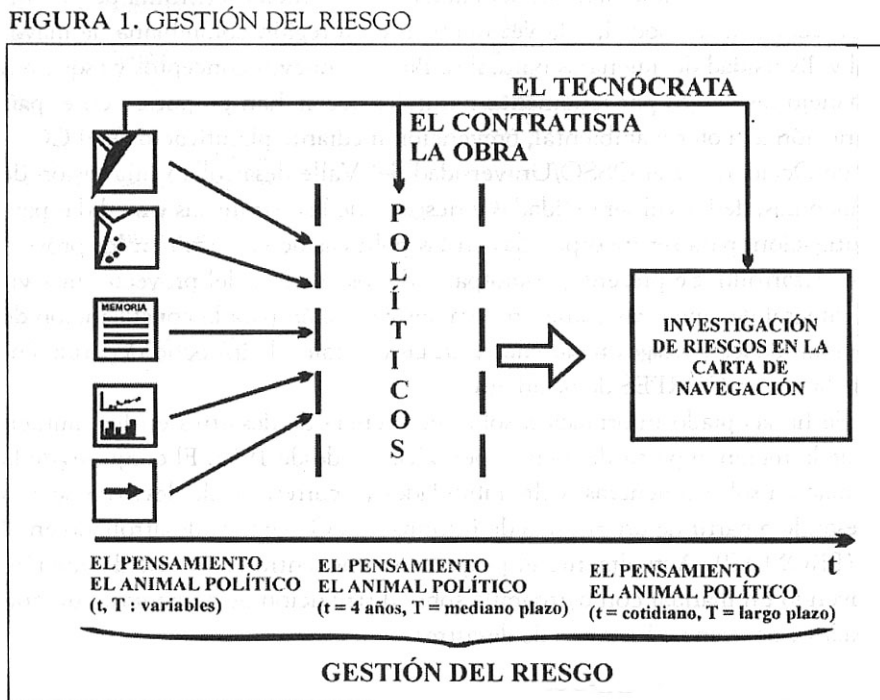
FIGURA 1. GESTIÓN DEL RIESGO

EL TECNÓCRATA

EL CONTRATISTA
LA OBRA

MEMORIA

P O L Í T I C O S

INVESTIGACIÓN DE RIESGOS EN LA CARTA DE NAVEGACIÓN

EL PENSAMIENTO
EL ANIMAL POLÍTICO
(t, T : variables)

EL PENSAMIENTO
EL ANIMAL POLÍTICO
(t = 4 años, T = mediano plazo)

EL PENSAMIENTO
EL ANIMAL POLÍTICO
(t = cotidiano, T = largo plazo)

t

GESTIÓN DEL RIESGO